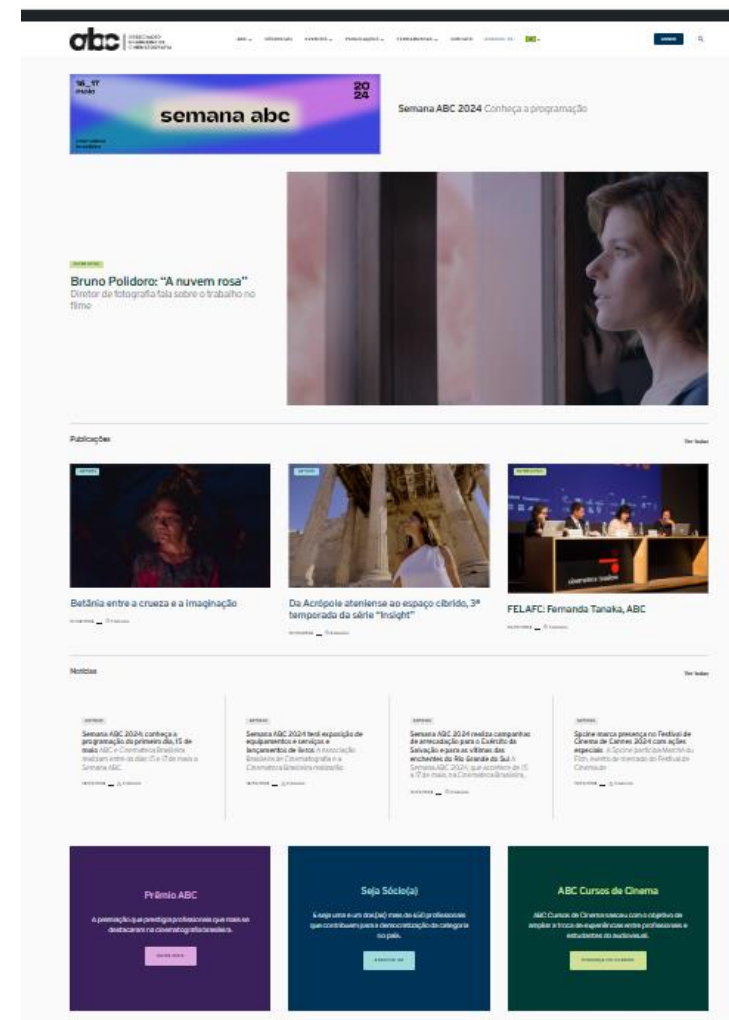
abc ASSOCIAÇÃO BRASILEIRA DE CINEMATOGRAFIA

ABC | CREDENCIAIS | EVENTOS | PUBLICAÇÕES | FERRAMENTAS | CONTATO | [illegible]

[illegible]

16_17 maio

20 24

semana abc

Semana ABC 2024 Conheça a programação

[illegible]

Bruno Polidoro: “A nuvem rosa”

Diretor de fotografia fala sobre o trabalho no filme

Publicações

Ver todas

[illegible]

Betânia entre a crueza e a imaginação

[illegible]

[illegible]

Da Acrópole ateniense ao espaço cíbrido, 3ª temporada da série “Insight”

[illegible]

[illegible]

FELAFC: Fernanda Tanaka, ABC

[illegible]

Notícias

Ver todas

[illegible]

Semana ABC 2024: conheça a programação do primeiro dia, 15 de maio ABC e Cinemateca Brasileira realizam entre os dias 15 e 17 de maio a Semana ABC

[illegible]

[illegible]

Semana ABC 2024 terá exposição de equipamentos e serviços e lançamentos de livros A Associação Brasileira de Cinematografia e a Cinemateca Brasileira realizarão

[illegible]

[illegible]

Semana ABC 2024 realiza campanha de arrecadação para o Exército da Salvação e para as vítimas das enchentes do Rio Grande do Sul A Semana ABC 2024, que acontece de 15 a 17 de maio, na Cinemateca Brasileira,

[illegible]

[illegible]

Spcine marca presença no Festival de Cinema de Cannes 2024 com ações especiais A Spcine participa Marché du Film, evento de mercado do Festival de Cinema de

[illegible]

Prêmio ABC

A premiação que prestigia profissionais que mais se destacaram na cinematografia brasileira.

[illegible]

Seja Sócio(a)

Esteja com um dos(as) mais de 600 profissionais que contribuem para a democratização da categoria no país.

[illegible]

ABC Cursos de Cinema

ABC Cursos de Cinema nasceu com o objetivo de ampliar a troca de experiências entre profissionais e estudantes do audiovisual.

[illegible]